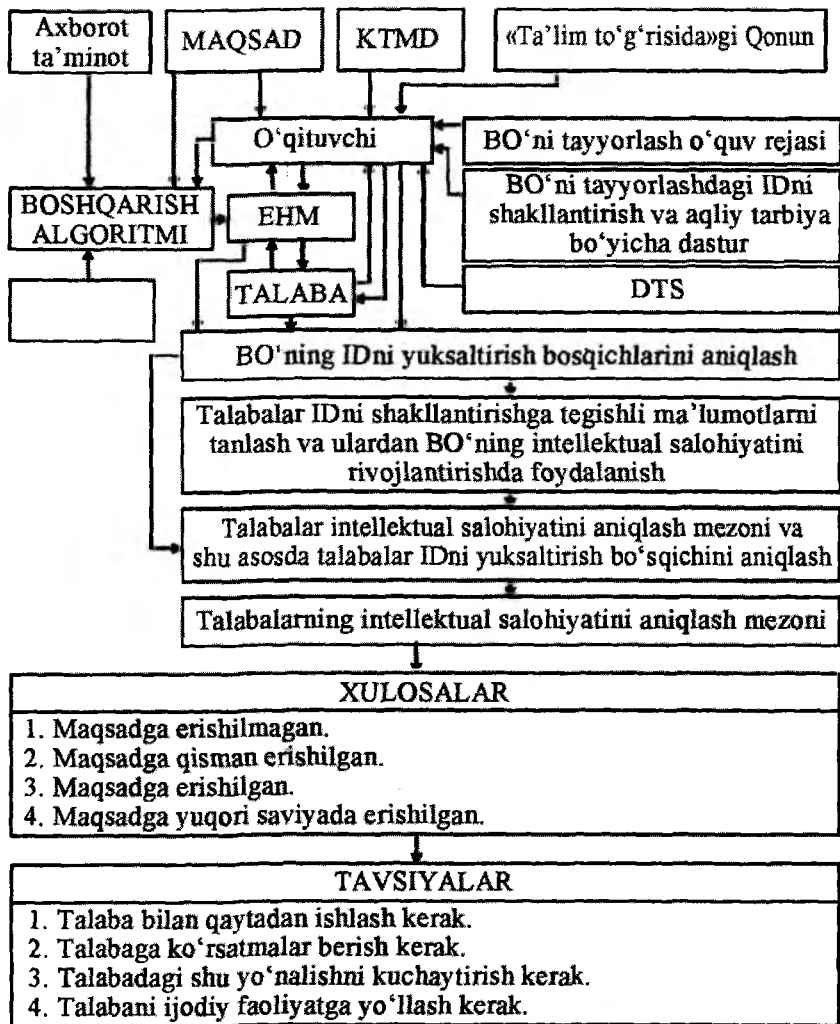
Axborot ta'minot

MAQSAD

KTMD

«Ta'lim to'g'risida»gi Qonun

O'qituvchi

BO'ni tayyorlash o'quv rejasi

BO'ni tayyorlashdagi IDni shakllantirish va aqliy tarbiya bo'yicha dastur

BOSHQARISH ALGORITMI

EHM

TALABA

DTS

BO'ning IDni yuksaltirish bosqichlarini aniqlash

Talabalar IDni shakllantirishga tegishli ma'lumotlarni tanlash va ulardan BO'ning intellektual salohiyatini rivojlantirishda foydalanish

Talabalar intellektual salohiyatini aniqlash mezoni va shu asosda talabalar IDni yuksaltirish bo'sqichini aniqlash

Talabalarning intellektual salohiyatini aniqlash mezoni

XULOSALAR

1. Maqsadga erishilmagan.
2. Maqsadga qisman erishilgan.
3. Maqsadga erishilgan.
4. Maqsadga yuqori saviyada erishilgan.

TAVSIYALAR

1. Talaba bilan qaytadan ishlash kerak.
2. Talabaga ko'rsatmalar berish kerak.
3. Talabadagi shu yo'nalishni kuchaytirish kerak.
4. Talabani ijodiy faoliyatga yo'llash kerak.